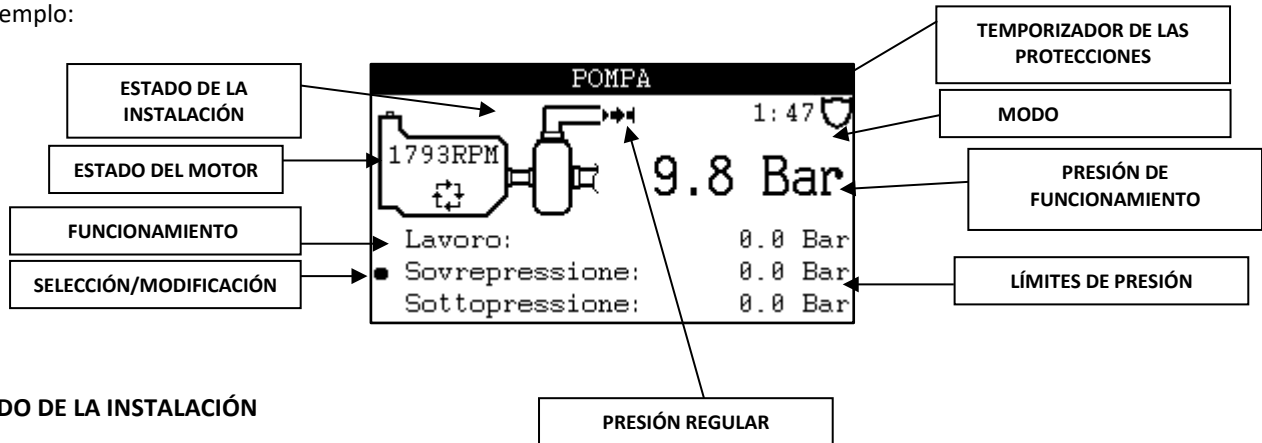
emplo:

ESTADO DE LA INSTALACIÓN

ESTADO DEL MOTOR

FUNCIONAMIENTO

SELECCIÓN/MODIFICACIÓN

POMPA

1793RPM

1:47

9.8 Bar

Lavoro: 0.0 Bar
Sovrepressione: 0.0 Bar
Sottopressione: 0.0 Bar

TEMPORIZADOR DE LAS PROTECCIONES

MODO

PRESIÓN DE FUNCIONAMIENTO

LÍMITES DE PRESIÓN

PRESIÓN REGULAR

DO DE LA INSTALACIÓN